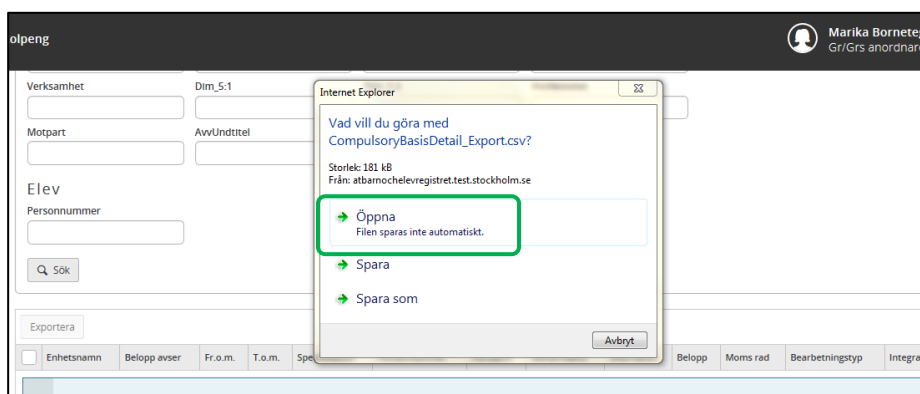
olpeng

Marika Bornete
Gr/Grs anordnar

Verksamhet
Dim_5:1
Motpart
AvvUndtitel

Elev
Personnummer

Sök

Exportera

| Enhetsnamn | Belopp avser | Fr.o.m. | T.o.m. | Spe | | | | | Belopp | Moms rad | Bearbetningstyp | Integra |
|---|---|---|---|---|---|---|---|---|---|---|---|---|

Internet Explorer

Vad vill du göra med CompulsoryBasisDetail_Export.csv?

Storlek: 181 kB
Från: atbarnochelevregistret.test.stockholm.se

Öppna
Filen sparas inte automatiskt.

Spara

Spara som

Avbryt